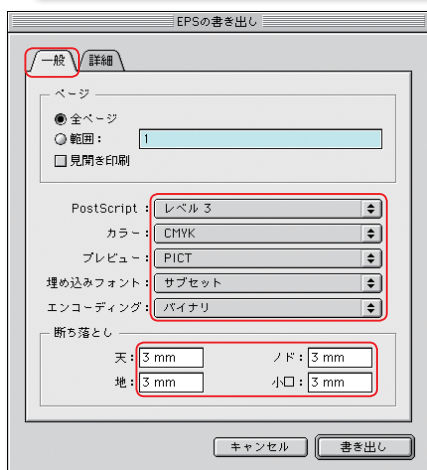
EPSの書き出し

一般
詳細

ページ
全ページ
範囲：
1
見開き印刷

PostScript：
レベル 3
カラー：
CMYK
プレビュー：
PICT
埋め込みフォント：
サブセット
エンコーディング：
バイナリ

断ち落とし
天：
3 mm
ノド：
3 mm
地：
3 mm
小口：
3 mm

キャンセル
書き出し